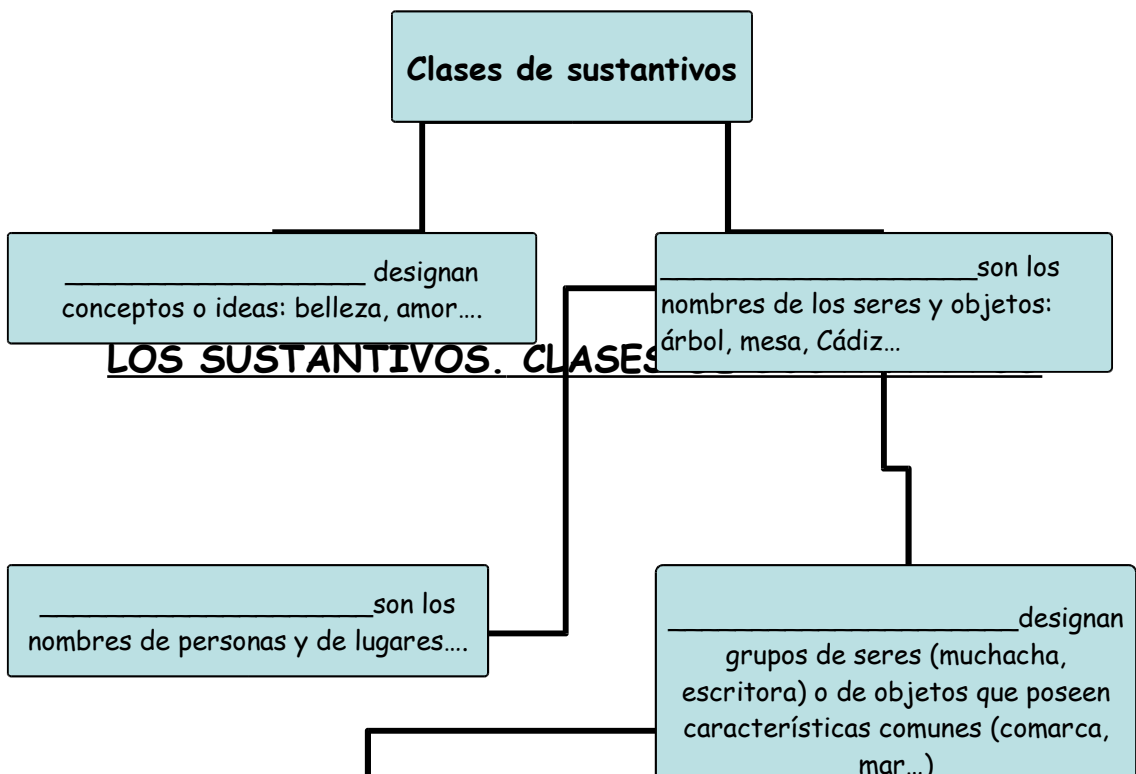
Clases de sustantivos

___________________ designan conceptos o ideas: belleza, amor….

_____________________son los nombres de los seres y objetos: árbol, mesa, Cádiz…

LOS SUSTANTIVOS. CLASES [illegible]

_____________________son los nombres de personas y de lugares….

_______________________designan grupos de seres (muchacha, escritora) o de objetos que poseen características comunes (comarca, mar…)